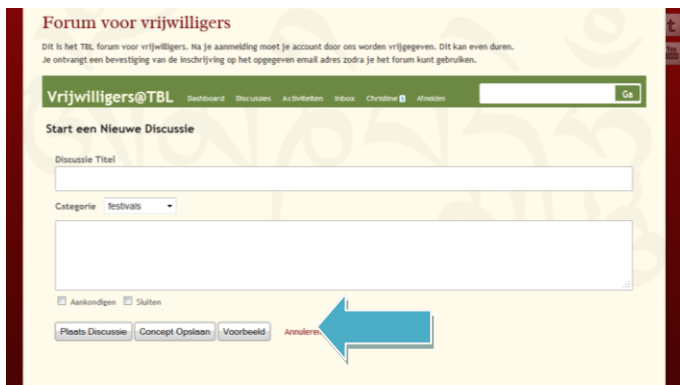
Forum voor vrijwilligers

Dit is het TBL forum voor vrijwilligers. Na je aanmelding moet je account door ons worden vrijgegeven. Dit kan even duren. Je ontvangt een bevestiging van de inschrijving op het opgegeven email adres zodra je het forum kunt gebruiken.

Vrijwilligers@TBL Dashboard Discussies Activiteiten Inbox Christine 0 Afmelden

Go

Start een Nieuwe Discussie

Discussie Titel

Categorie festivals

Aankondigen Sluiten

Plaats Discussie Concept Opslaan Voorbeeld Annuleren